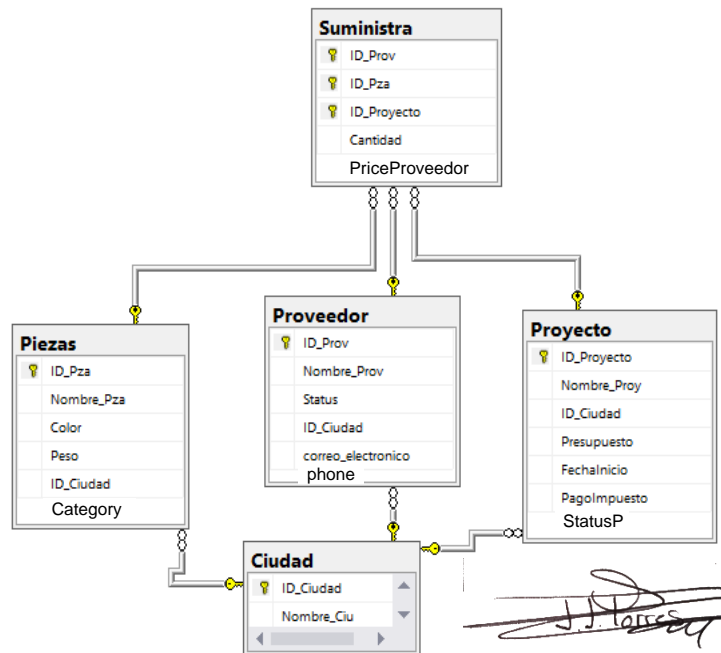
Suministra
ID_Prov
ID_Pza
ID_Proyecto
Cantidad
PriceProveedor

Piezas
ID_Pza
Nombre_Pza
Color
Peso
ID_Ciudad
Category

Proveedor
ID_Prov
Nombre_Prov
Status
ID_Ciudad
correo_electronico
phone

Proyecto
ID_Proyecto
Nombre_Proy
ID_Ciudad
Presupuesto
FechaInicio
PagoImpuesto
StatusP

Ciudad
ID_Ciudad
Nombre_Ciu

J.J. Torres